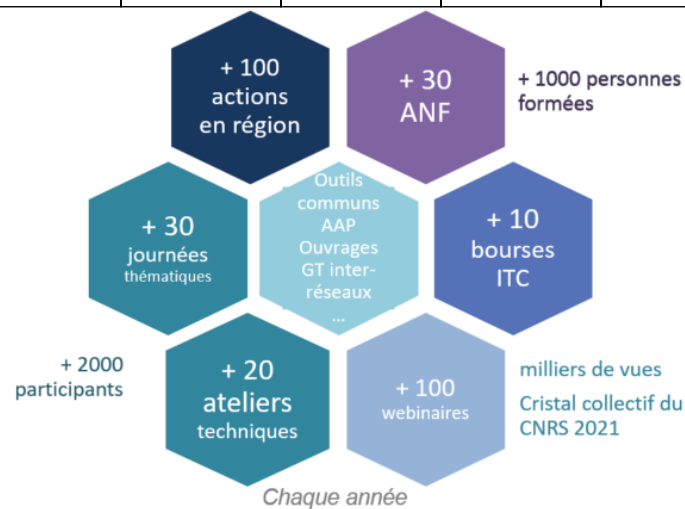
+ 100 actions en région

+ 30 ANF

+ 1000 personnes formées

+ 30 journées thématiques

Outils communs
AAP
Ouvrages
GT inter-réseaux
...

+ 10 bourses ITC

+ 2000 participants

+ 20 ateliers techniques

+ 100 webinaires

milliers de vues

Cristal collectif du CNRS 2021

Chaque année